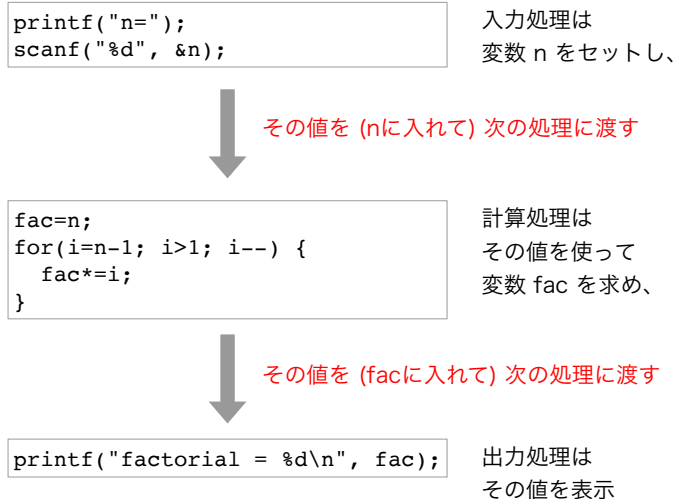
printf("n=");
scanf("%d", &n);

入力処理は
変数 n をセットし、

その値を (nに入れて) 次の処理に渡す

fac=n;
for(i=n-1; i>1; i--) {
  fac*=i;
}

計算処理は
その値を使って
変数 fac を求め、

その値を (facに入れて) 次の処理に渡す

printf("factorial = %d\n", fac);

出力処理は
その値を表示